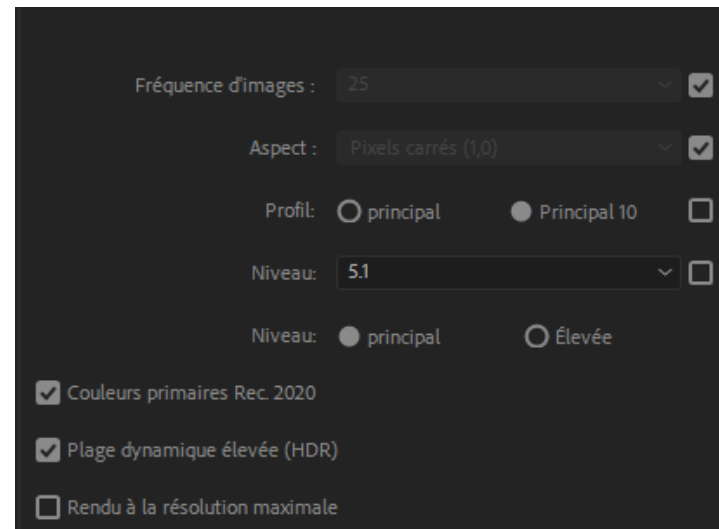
Fréquence d'images : 25

Aspect : Pixels carrés (1,0)

Profil: principal Principal 10

Niveau: 5.1

Niveau: principal Élevée

Couleurs primaires Rec. 2020

Plage dynamique élevée (HDR)

Rendu à la résolution maximale